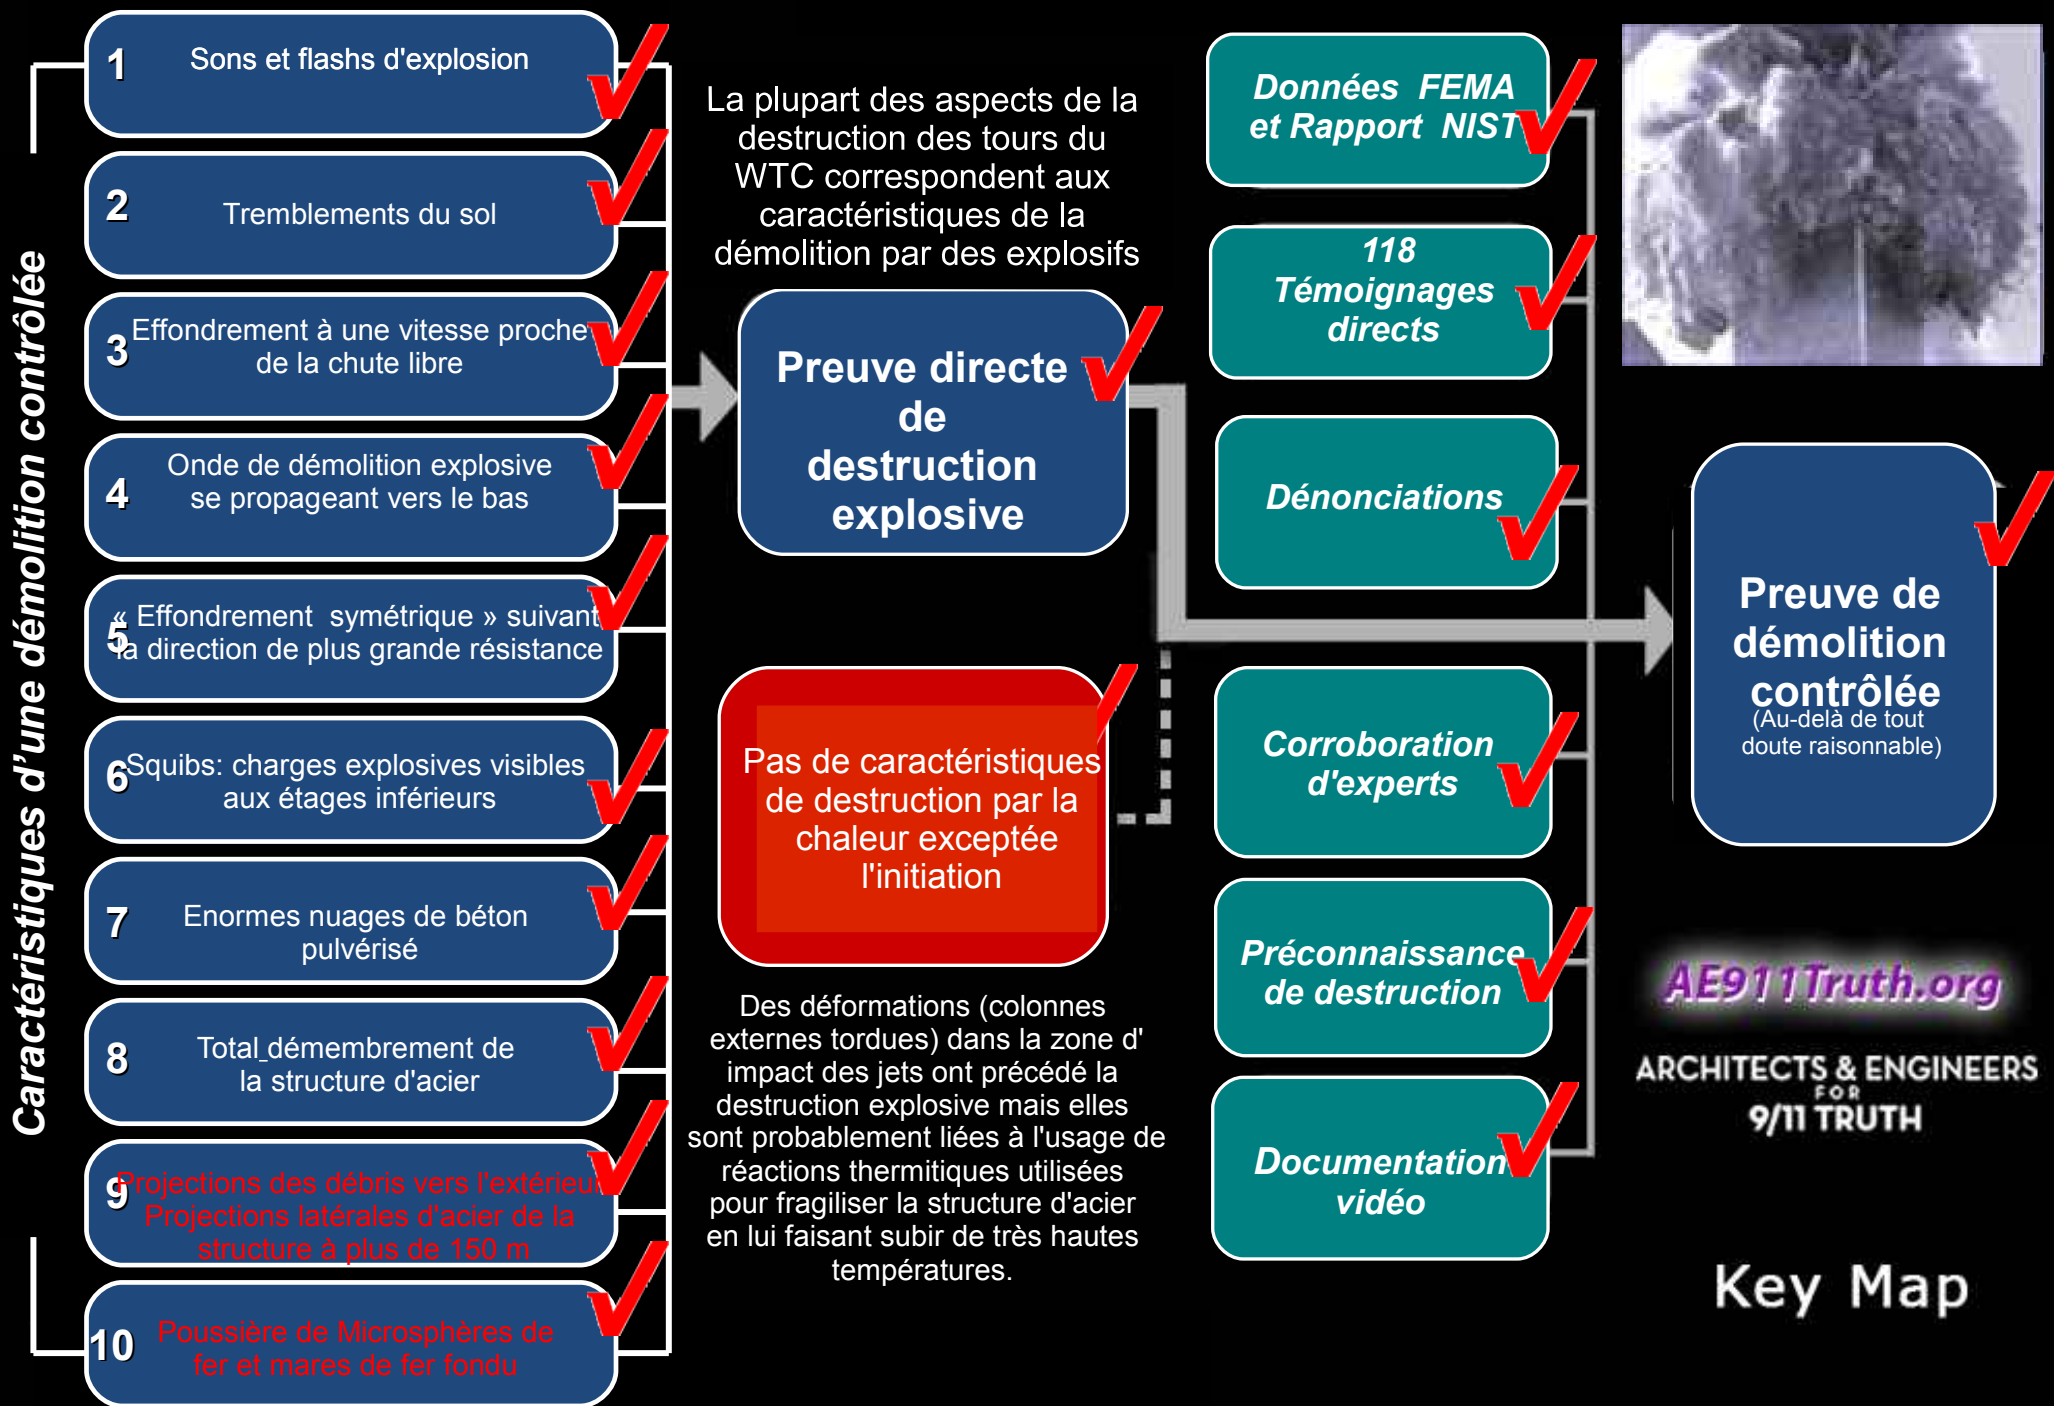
Caractéristiques d'une démolition contrôlée

1 Sons et flashs d'explosion

2 Tremblements du sol

3 Effondrement à une vitesse proche de la chute libre

4 Onde de démolition explosive se propageant vers le bas

5 « Effondrement symétrique » suivant la direction de plus grande résistance

6 Squibs: charges explosives visibles aux étages inférieurs

7 Enormes nuages de béton pulvérisé

8 Total démembrement de la structure d'acier

9 Projections des débris vers l'extérieur Projections latérales d'acier de la structure à plus de 150 m

10 Poussière de Microsphères de fer et mares de fer fondu

La plupart des aspects de la destruction des tours du WTC correspondent aux caractéristiques de la démolition par des explosifs

Preuve directe de destruction explosive

Pas de caractéristiques de destruction par la chaleur exceptée l'initiation

Des déformations (colonnes externes tordues) dans la zone d' impact des jets ont précédé la destruction explosive mais elles sont probablement liées à l'usage de réactions thermitiques utilisées pour fragiliser la structure d'acier en lui faisant subir de très hautes températures.

Données FEMA et Rapport NIST

118 Témoignages directs

Dénonciations

Corroboration d'experts

Préconnaissance de destruction

Documentation vidéo

Preuve de démolition contrôlée (Au-delà de tout doute raisonnable)

AE911Truth.org

ARCHITECTS & ENGINEERS FOR 9/11 TRUTH

Key Map